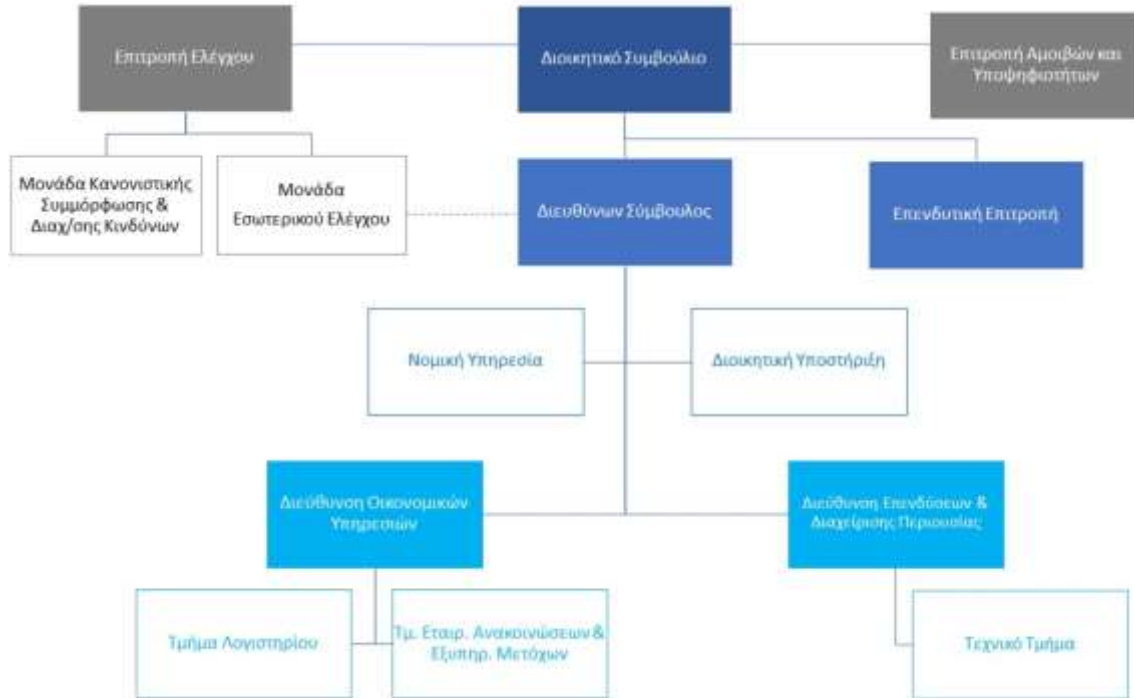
Επιτροπή Ελέγχου

Διοικητικό Συμβούλιο

Επιτροπή Αμοιβών και Υποψηφιοτήτων

Μονάδα Κανονιστικής Συμμόρφωσης & Διαχ/σης Κινδύνων

Μονάδα Εσωτερικού Ελέγχου

Διευθύνων Σύμβουλος

Επενδυτική Επιτροπή

Νομική Υπηρεσία

Διοικητική Υποστήριξη

Διεύθυνση Οικονομικών Υπηρεσιών

Διεύθυνση Επενδύσεων & Διαχείρισης Περιουσίας

Τμήμα Λογιστηρίου

Τμ. Εταιρ. Ανακοινώσεων & Εξυπηρ. Μετόχων

Τεχνικό Τμήμα